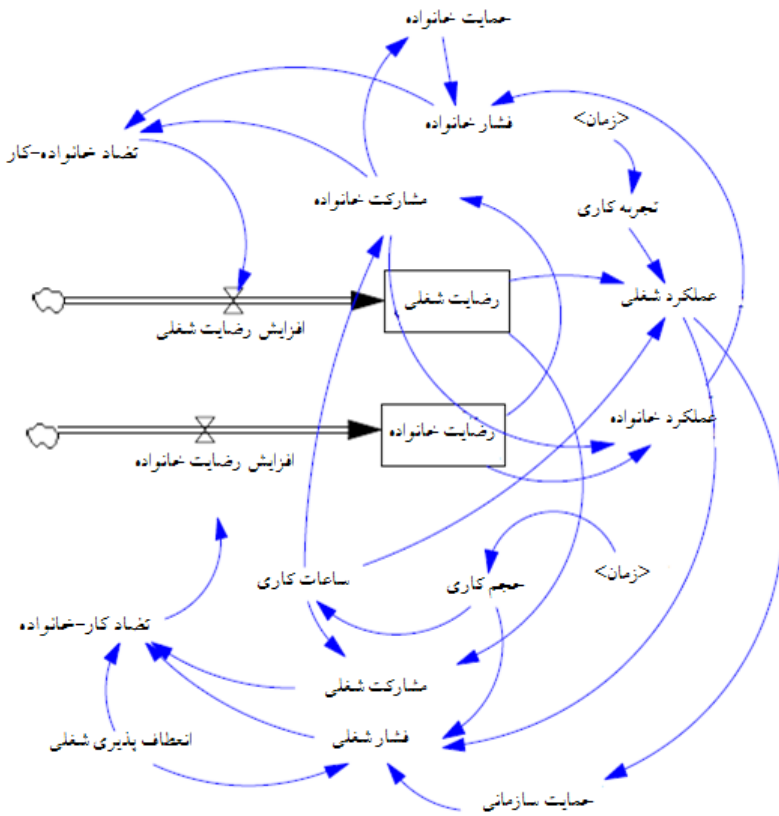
حمایت خانواده
فشار خانواده
<زمان>
تضاد خانواده-کار
مشارکت خانواده
تجربه کاری
رضایت شغلی
عملکرد شغلی
افزایش رضایت شغلی
عملکرد خانواده
رضایت خانواده
افزایش رضایت خانواده
<زمان>
ساعات کاری
حجم کاری
تضاد کار-خانواده
مشارکت شغلی
انعطاف پذیری شغلی
فشار شغلی
حمایت سازمانی